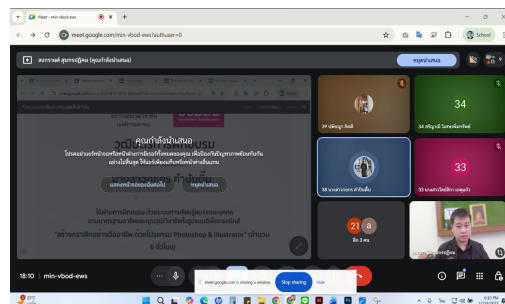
Meet - min-vbod-ews

meet.google.com/min-vbod-ews?authuser=0

School

สงกรานต์ สุนทรปฏิคม (คุณกำลังนำเสนอ)

หยุดนำเสนอ

คุณกำลังนำเสนอ

โปรดอย่าลืมว่าหน้าจอที่ทุกคนเห็นจะเป็นหน้าจอหลัก หากหน้าจออื่นๆ หรือสิ่งที่ซ้อนกันอยู่ เนื่องจากเป็นการนำเสนอหน้าจอทั้งหมด

แสดงหน้าจอของฉันต่อไป

หยุดนำเสนอ

วิดีโอ

"สร้างการพัฒนาอาชีพ ด้วยโปรแกรม Photoshop & Illustrator" (จำนวน 6 ชั่วโมง)

34

34 ศรัญญาภรณ์ ใจสุข

39 ศุภกรพงษ์ ศิลป์

33

33 นางสาวอัญชิสา แสงสุข

38 นางสาวกรรณิการ์ ทับทิม

21 a

อื่น 21 คน

18:10 | min-vbod-ews

meet.google.com is sharing a window.

Stop sharing

Hide

4:35 PM